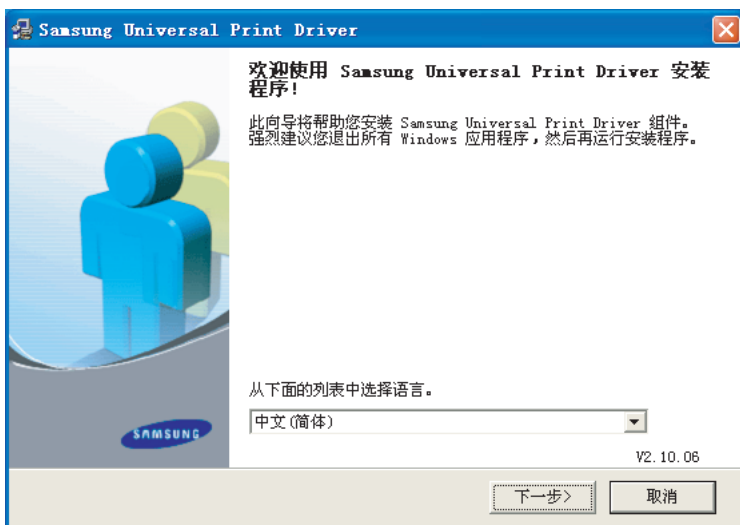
Samsung Universal Print Driver

欢迎使用 Samsung Universal Print Driver 安装程序!

此向导将帮助您安装 Samsung Universal Print Driver 组件。强烈建议您退出所有 Windows 应用程序，然后再运行安装程序。

SAMSUNG

从下面的列表中选择语言。

中文(简体)

V2.10.06

下一步>

取消